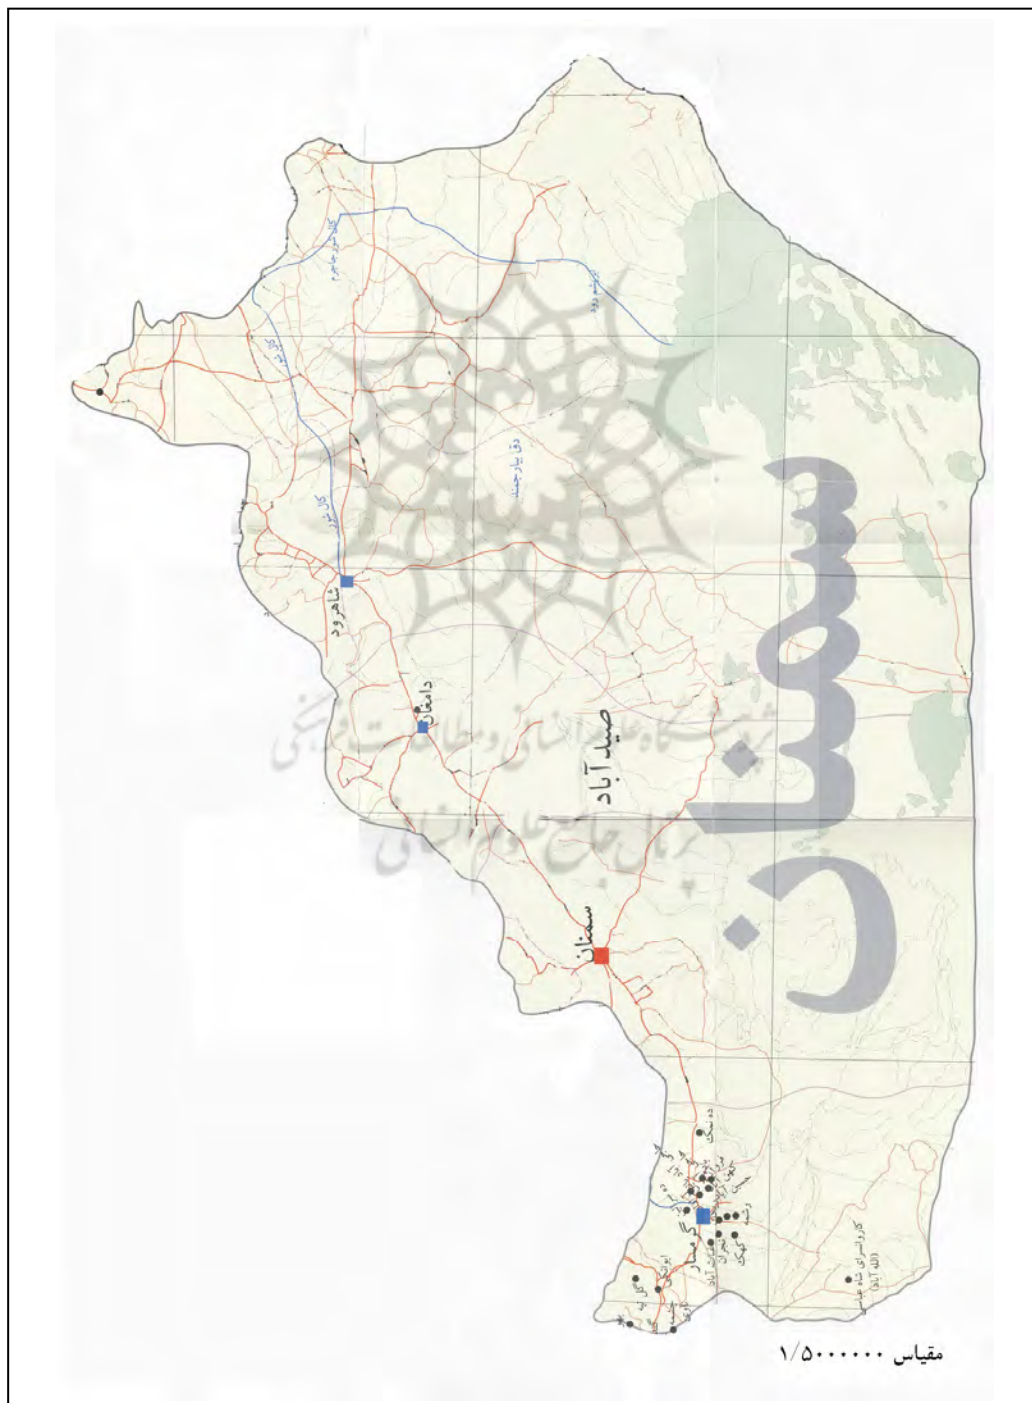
سمنان

صید آباد

شاهرود

دامغان

سمنان

گرمسار

کال شور

کال شور جاجرم

رودخانه

دق بیار جمند

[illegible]

کاروانسرای شاه عباس (الله آباد)

ده نمک

ایوانکی

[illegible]

پژوهشگاه علوم انسانی و مطالعات فرهنگی
پرتال جامع علوم انسانی

مقیاس ۱/۵۰۰۰۰۰۰